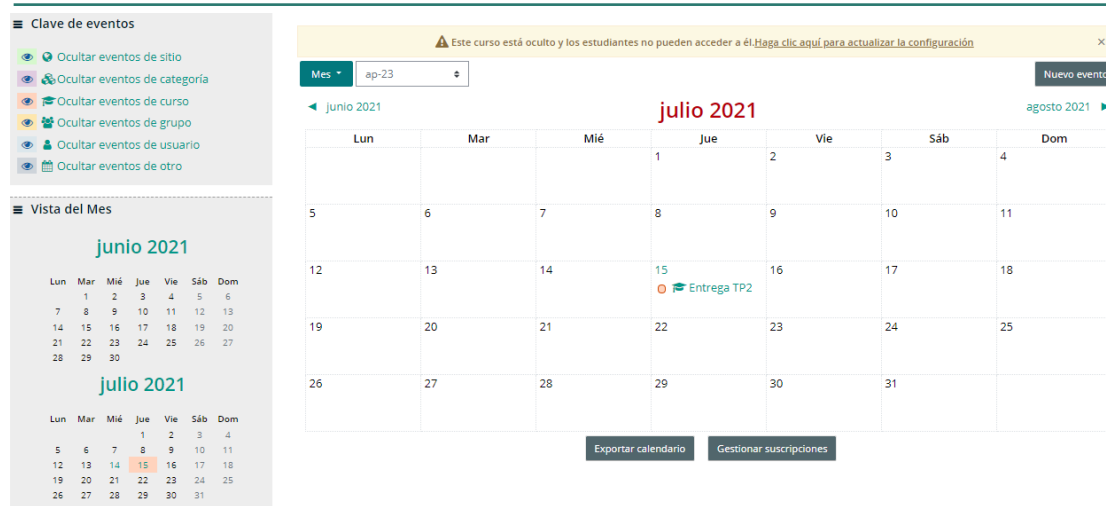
Clave de eventos

Ocultar eventos de sitio
Ocultar eventos de categoría
Ocultar eventos de curso
Ocultar eventos de grupo
Ocultar eventos de usuario
Ocultar eventos de otro

Vista del Mes

junio 2021

| Lun | Mar | Mié | Jue | Vie | Sáb | Dom |
|---|---|---|---|---|---|---|
| | 1 | 2 | 3 | 4 | 5 | 6 |
| 7 | 8 | 9 | 10 | 11 | 12 | 13 |
| 14 | 15 | 16 | 17 | 18 | 19 | 20 |
| 21 | 22 | 23 | 24 | 25 | 26 | 27 |
| 28 | 29 | 30 | | | | |

julio 2021

| Lun | Mar | Mié | Jue | Vie | Sáb | Dom |
|---|---|---|---|---|---|---|
| | | | 1 | 2 | 3 | 4 |
| 5 | 6 | 7 | 8 | 9 | 10 | 11 |
| 12 | 13 | 14 | 15 | 16 | 17 | 18 |
| 19 | 20 | 21 | 22 | 23 | 24 | 25 |
| 26 | 27 | 28 | 29 | 30 | 31 | |

Este curso está oculto y los estudiantes no pueden acceder a él. Haga clic aquí para actualizar la configuración ×

Mes ap-23 Nuevo evento

◄ junio 2021 julio 2021 agosto 2021 ►

| Lun | Mar | Mié | Jue | Vie | Sáb | Dom |
|---|---|---|---|---|---|---|
| | | | 1 | 2 | 3 | 4 |
| 5 | 6 | 7 | 8 | 9 | 10 | 11 |
| 12 | 13 | 14 | 15 Entrega TP2 | 16 | 17 | 18 |
| 19 | 20 | 21 | 22 | 23 | 24 | 25 |
| 26 | 27 | 28 | 29 | 30 | 31 | |

Exportar calendario Gestionar suscripciones